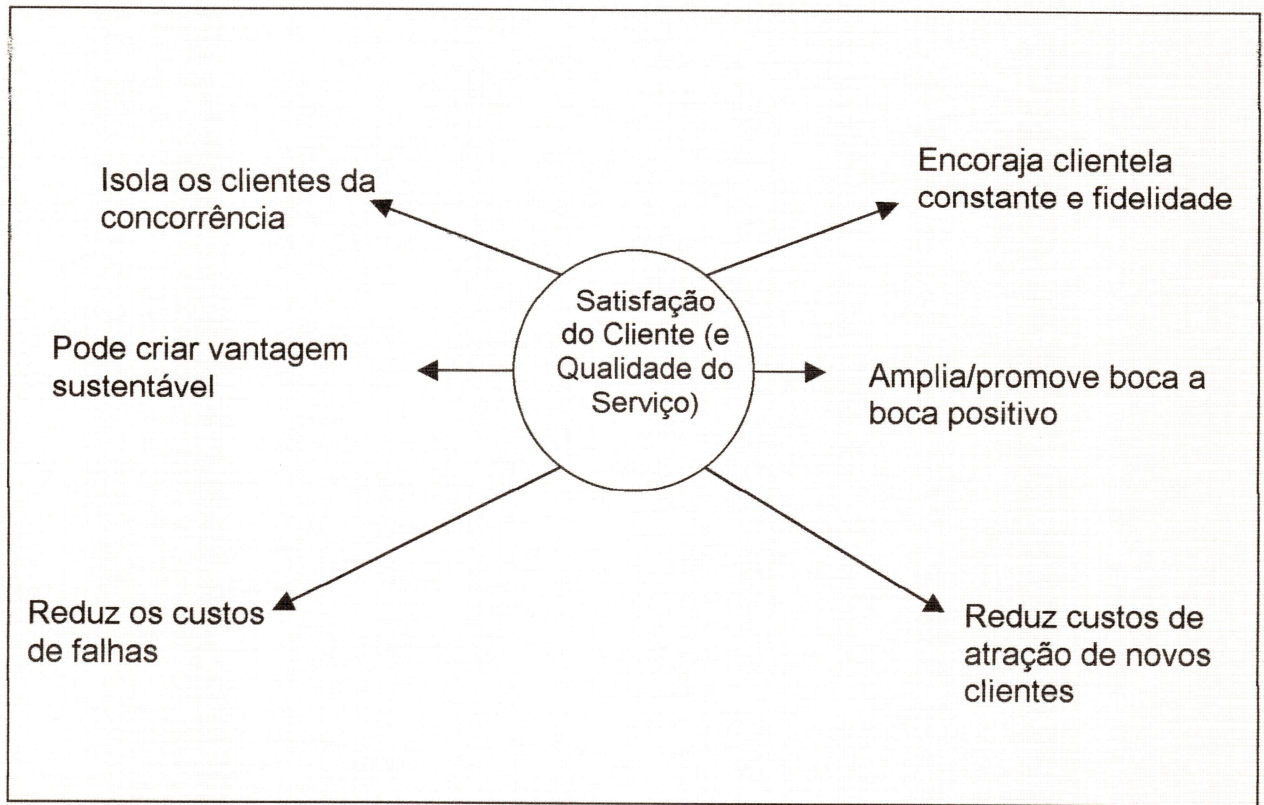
Isola os clientes da concorrência

Encoraja clientela constante e fidelidade

Satisfação do Cliente (e Qualidade do Serviço)

Pode criar vantagem sustentável

Amplia/promove boca a boca positivo

Reduz os custos de falhas

Reduz custos de atração de novos clientes